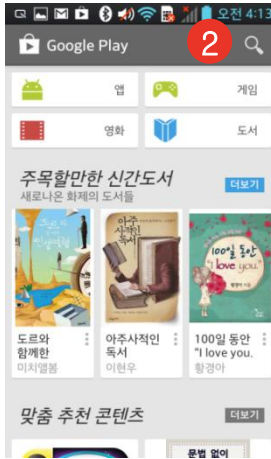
오전 4:13

Google Play

2

앱

게임

영화

도서

주목할만한 신간도서

새로나온 화제의 도서들

더보기

아주 사적인 독서

100일 동안 "I love you."

도르와 함께한

미치앨봄

아주사적인 독서

이현우

100일 동안 "I love you.

황경아

맞춤 추천 콘텐츠

더보기

문법 없이